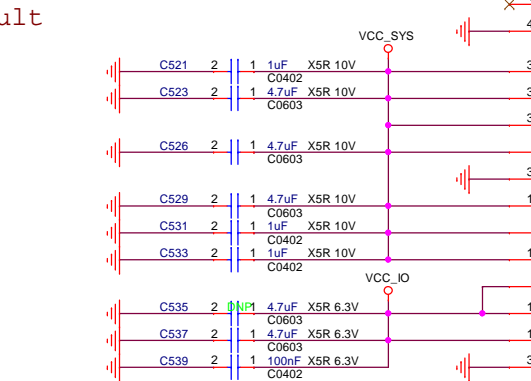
ult

VCC_SYS

C521 2 1 1uF X5R 10V
C0402

C523 2 1 4.7uF X5R 10V
C0603

C526 2 1 4.7uF X5R 10V
C0603

C529 2 1 4.7uF X5R 10V
C0603

C531 2 1 1uF X5R 10V
C0402

C533 2 1 1uF X5R 10V
C0402

VCC_IO

C535 2 DNP 1 4.7uF X5R 6.3V
C0603

C537 2 1 4.7uF X5R 6.3V
C0603

C539 2 1 100nF X5R 6.3V
C0402